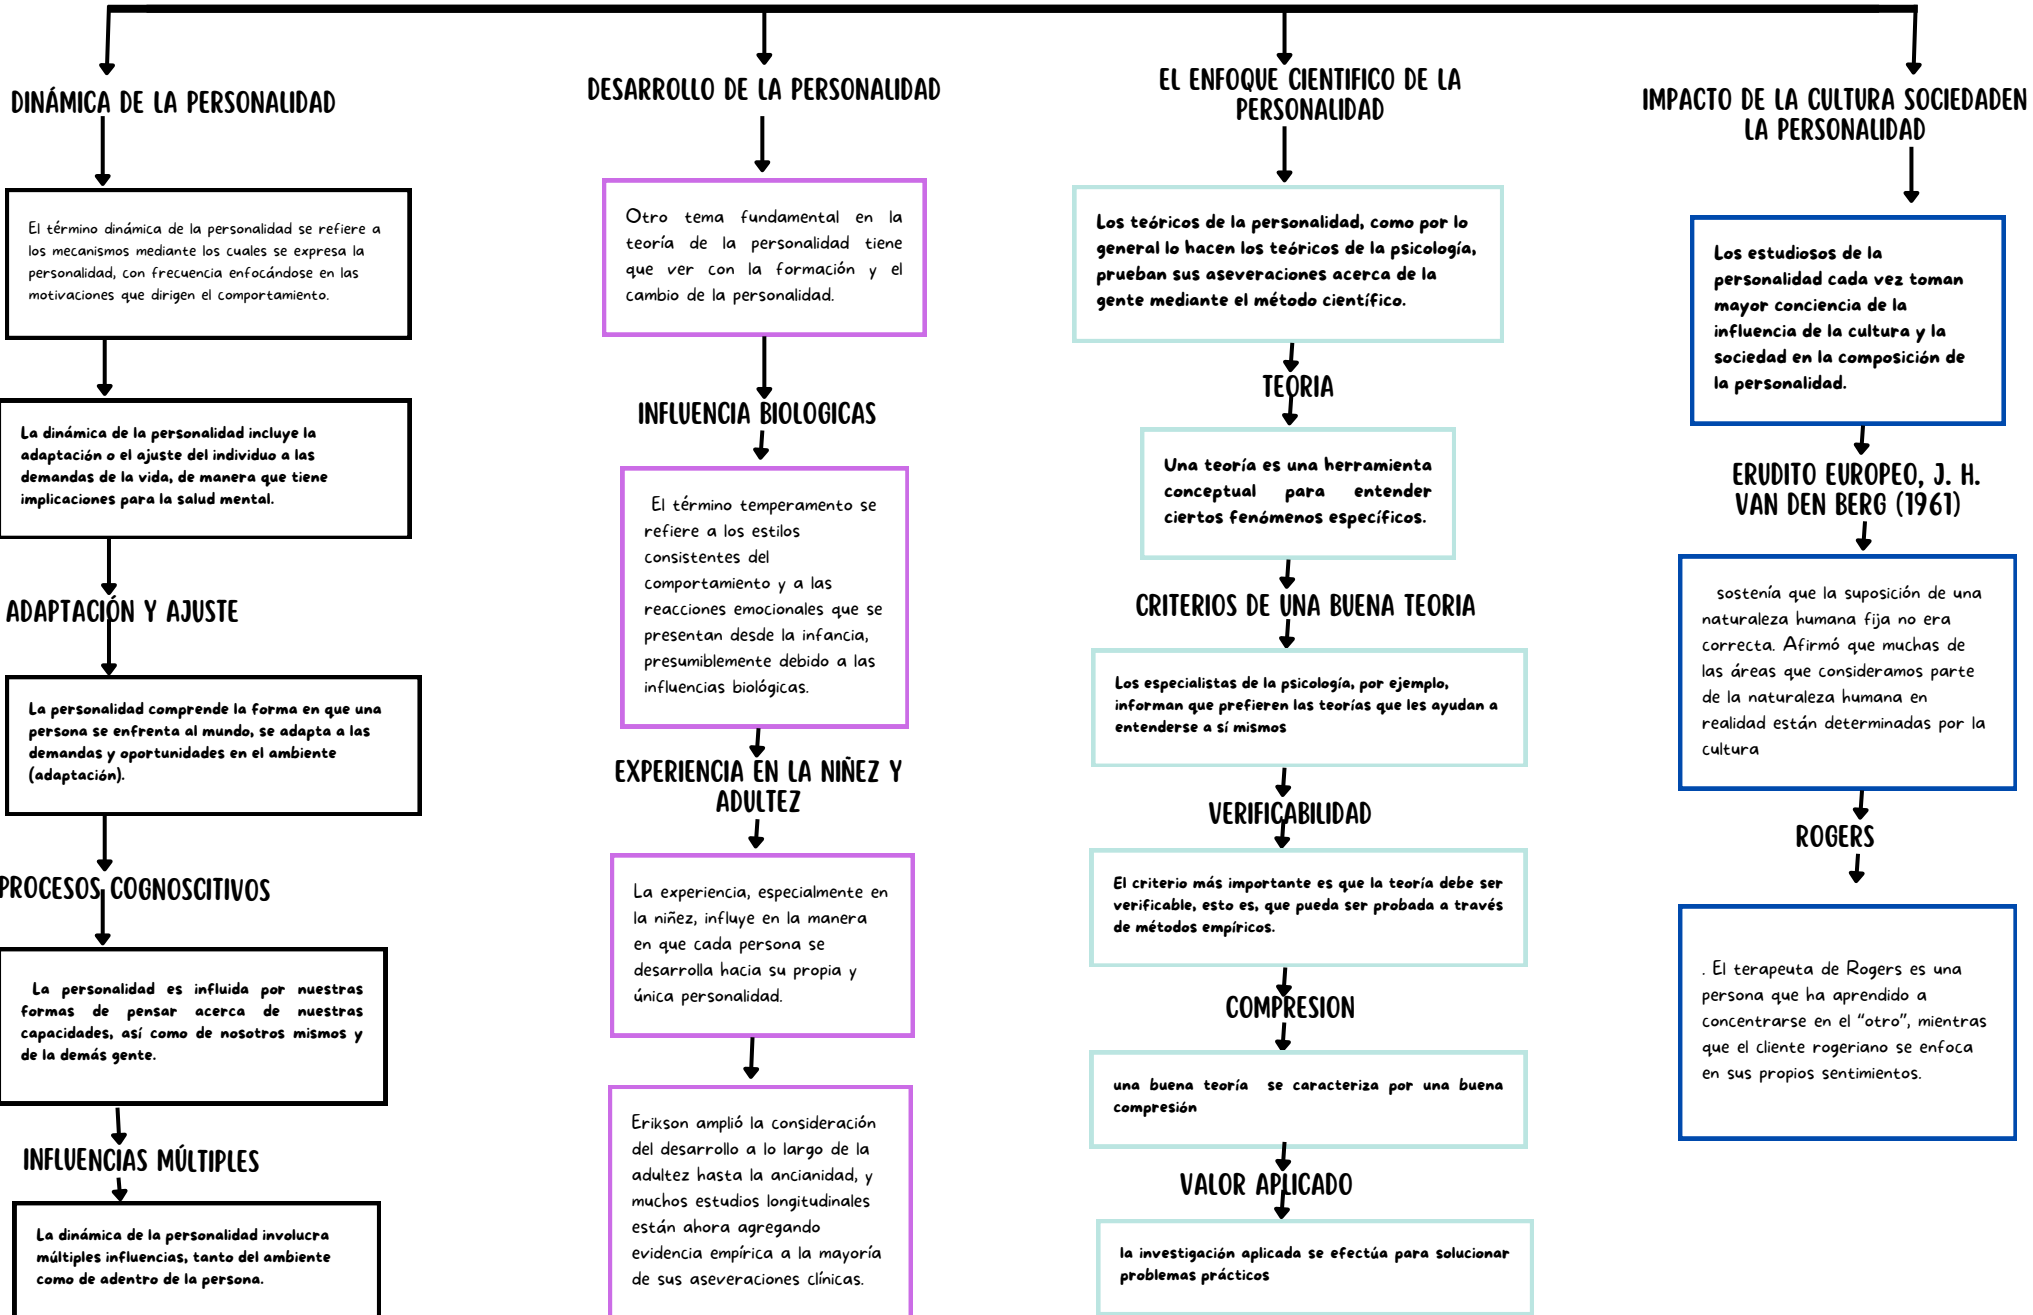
DINÁMICA DE LA PERSONALIDAD

El término dinámica de la personalidad se refiere a los mecanismos mediante los cuales se expresa la personalidad, con frecuencia enfocándose en las motivaciones que dirigen el comportamiento.

La dinámica de la personalidad incluye la adaptación o el ajuste del individuo a las demandas de la vida, de manera que tiene implicaciones para la salud mental.

ADAPTACIÓN Y AJUSTE

La personalidad comprende la forma en que una persona se enfrenta al mundo, se adapta a las demandas y oportunidades en el ambiente (adaptación).

PROCESOS COGNOSCITIVOS

La personalidad es influida por nuestras formas de pensar acerca de nuestras capacidades, así como de nosotros mismos y de la demás gente.

INFLUENCIAS MÚLTIPLES

La dinámica de la personalidad involucra múltiples influencias, tanto del ambiente como de adentro de la persona.

DESARROLLO DE LA PERSONALIDAD

Otro tema fundamental en la teoría de la personalidad tiene que ver con la formación y el cambio de la personalidad.

INFLUENCIA BIOLOGICAS

El término temperamento se refiere a los estilos consistentes del comportamiento y a las reacciones emocionales que se presentan desde la infancia, presumiblemente debido a las influencias biológicas.

EXPERIENCIA EN LA NIÑEZ Y ADULTEZ

La experiencia, especialmente en la niñez, influye en la manera en que cada persona se desarrolla hacia su propia y única personalidad.

Erikson amplió la consideración del desarrollo a lo largo de la adultez hasta la ancianidad, y muchos estudios longitudinales están ahora agregando evidencia empírica a la mayoría de sus aseveraciones clínicas.

EL ENFOQUE CIENTIFICO DE LA PERSONALIDAD

Los teóricos de la personalidad, como por lo general lo hacen los teóricos de la psicología, prueban sus aseveraciones acerca de la gente mediante el método científico.

TEORIA

Una teoría es una herramienta conceptual para entender ciertos fenómenos específicos.

CRITERIOS DE UNA BUENA TEORIA

Los especialistas de la psicología, por ejemplo, informan que prefieren las teorías que les ayudan a entenderse a sí mismos

VERIFICABILIDAD

El criterio más importante es que la teoría debe ser verificable, esto es, que pueda ser probada a través de métodos empíricos.

COMPRESION

una buena teoría se caracteriza por una buena compresión

VALOR APLICADO

la investigación aplicada se efectúa para solucionar problemas prácticos

IMPACTO DE LA CULTURA SOCIEDADEN LA PERSONALIDAD

Los estudiosos de la personalidad cada vez toman mayor conciencia de la influencia de la cultura y la sociedad en la composición de la personalidad.

ERUDITO EUROPEO, J. H. VAN DEN BERG (1961)

sostenía que la suposición de una naturaleza humana fija no era correcta. Afirmó que muchas de las áreas que consideramos parte de la naturaleza humana en realidad están determinadas por la cultura

ROGERS

. El terapeuta de Rogers es una persona que ha aprendido a concentrarse en el "otro", mientras que el cliente rogeriano se enfoca en sus propios sentimientos.